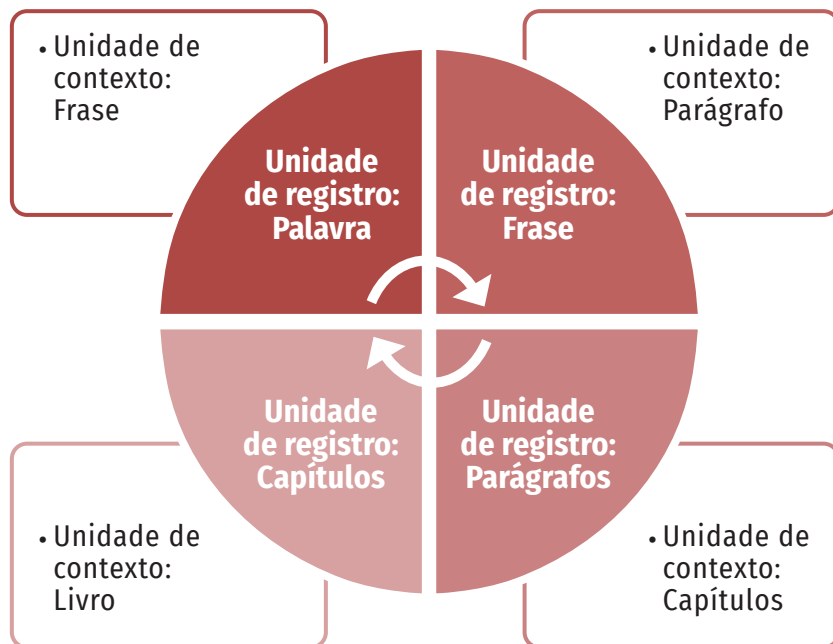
• Unidade de contexto: Frase

• Unidade de contexto: Parágrafo

Unidade de registro: Palavra

Unidade de registro: Frase

Unidade de registro: Capítulos

Unidade de registro: Parágrafos

• Unidade de contexto: Livro

• Unidade de contexto: Capítulos